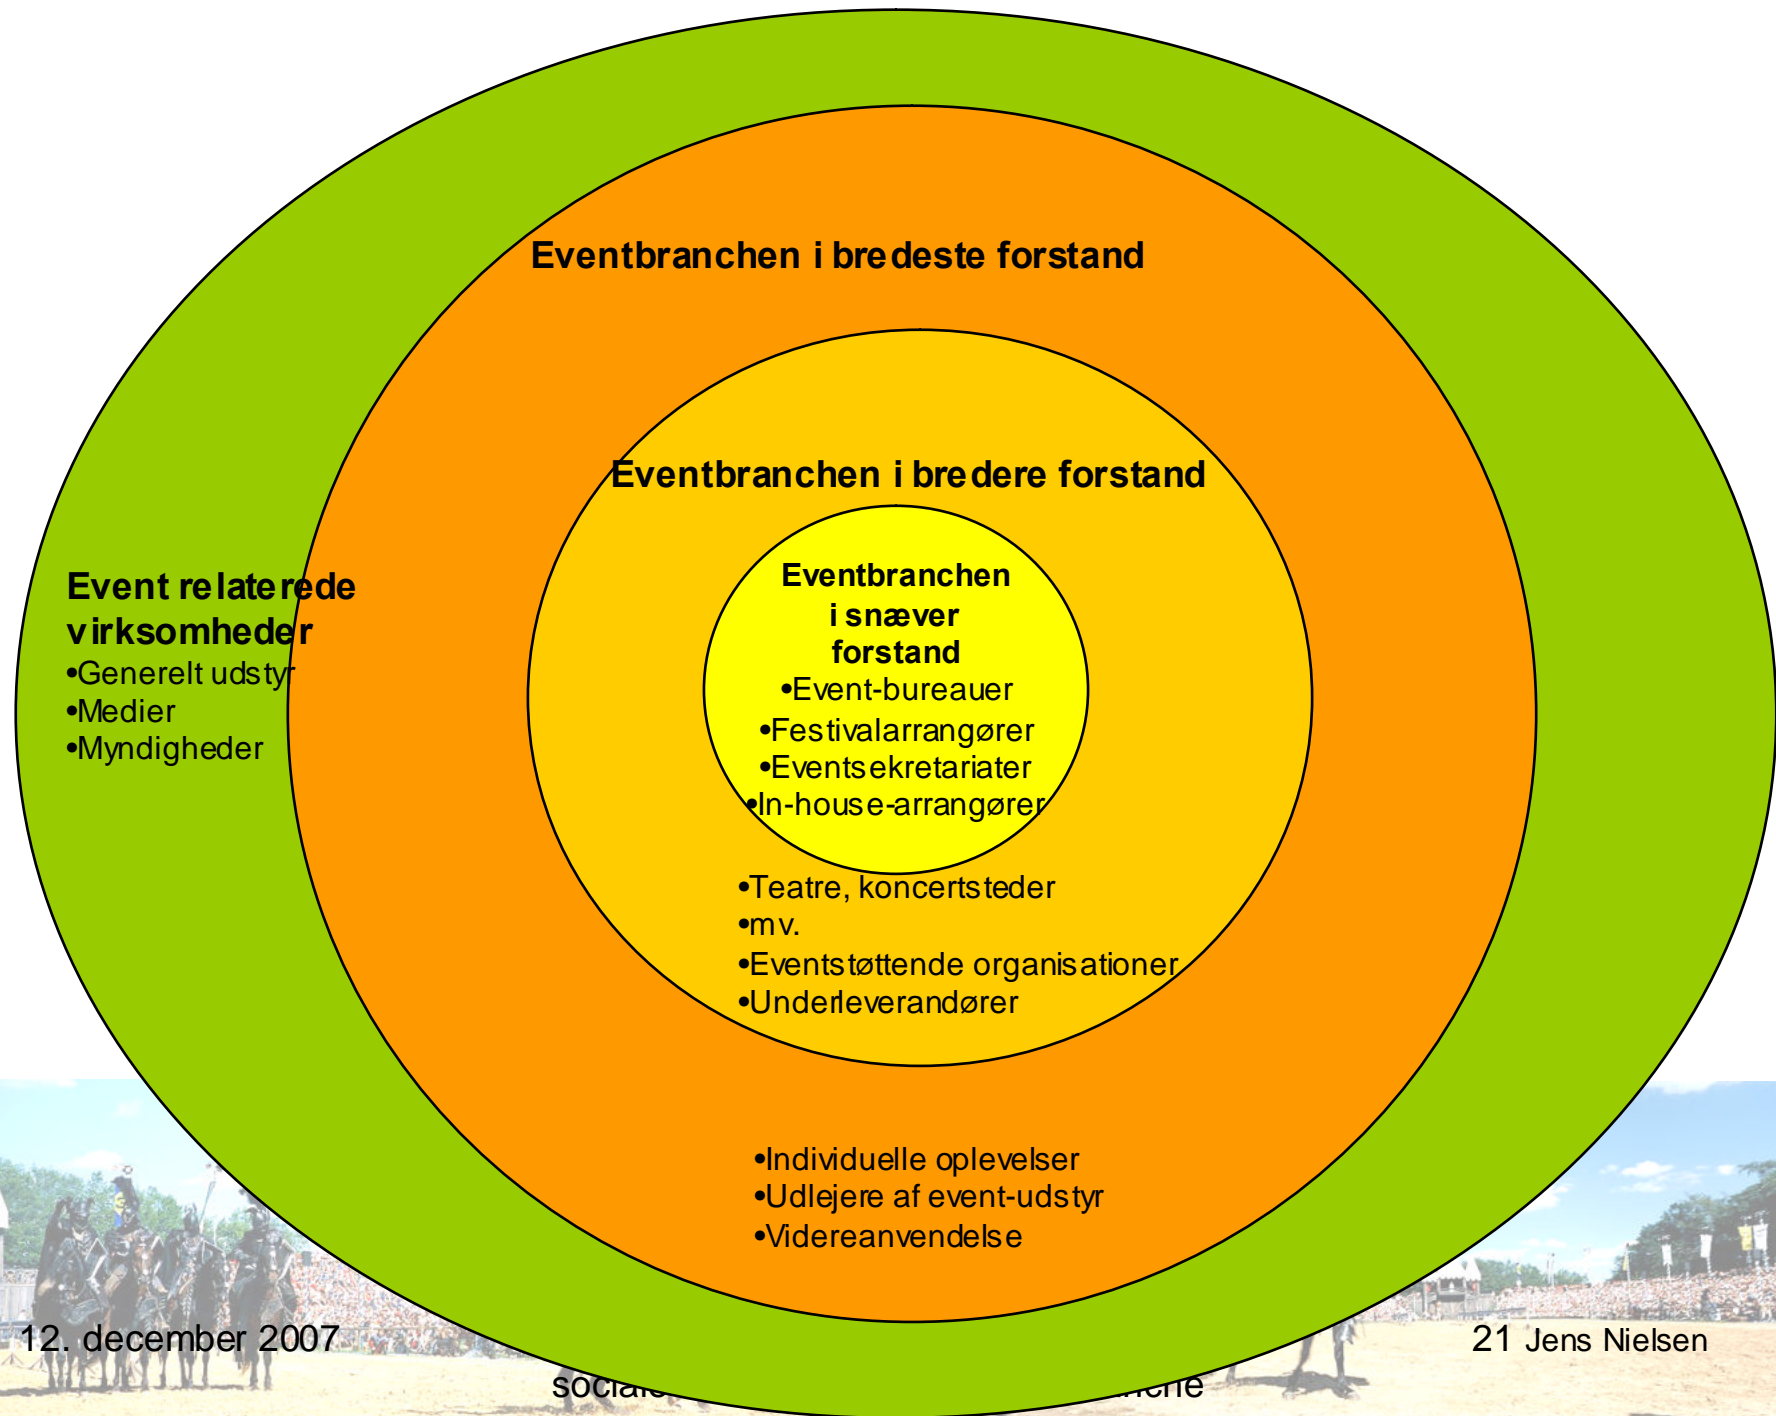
Eventbranchen i bredeste forstand

Eventbranchen i bredere forstand

Event relaterede virksomheder
•Generelt udstyr
•Medier
•Myndigheder

Eventbranchen i snæver forstand
•Event-bureauer
•Festivalarrangører
•Eventsekretariater
•In-house-arrangører

•Teatre, koncertsteder
•mv.
•Eventstøttende organisationer
•Underleverandører

•Individuelle oplevelser
•Udlejere af event-udstyr
•Videreanvendelse

12. december 2007

21 Jens Nielsen

sociale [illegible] rne